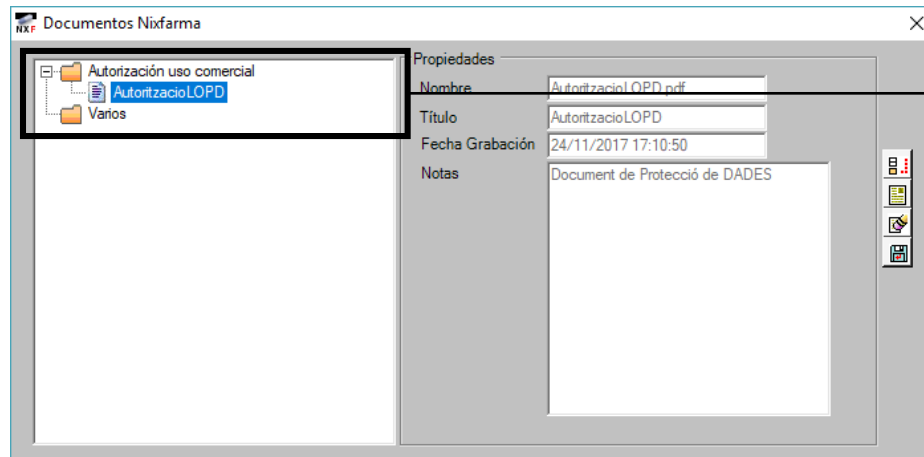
NXF Documentos Nixfarma

Autorización uso comercial
AutoritzacioLOPD
Varios

Propiedades
Nombre AutoritzacioLOPD.pdf
Título AutoritzacioLOPD
Fecha Grabación 24/11/2017 17:10:50
Notas Document de Protecció de DADES